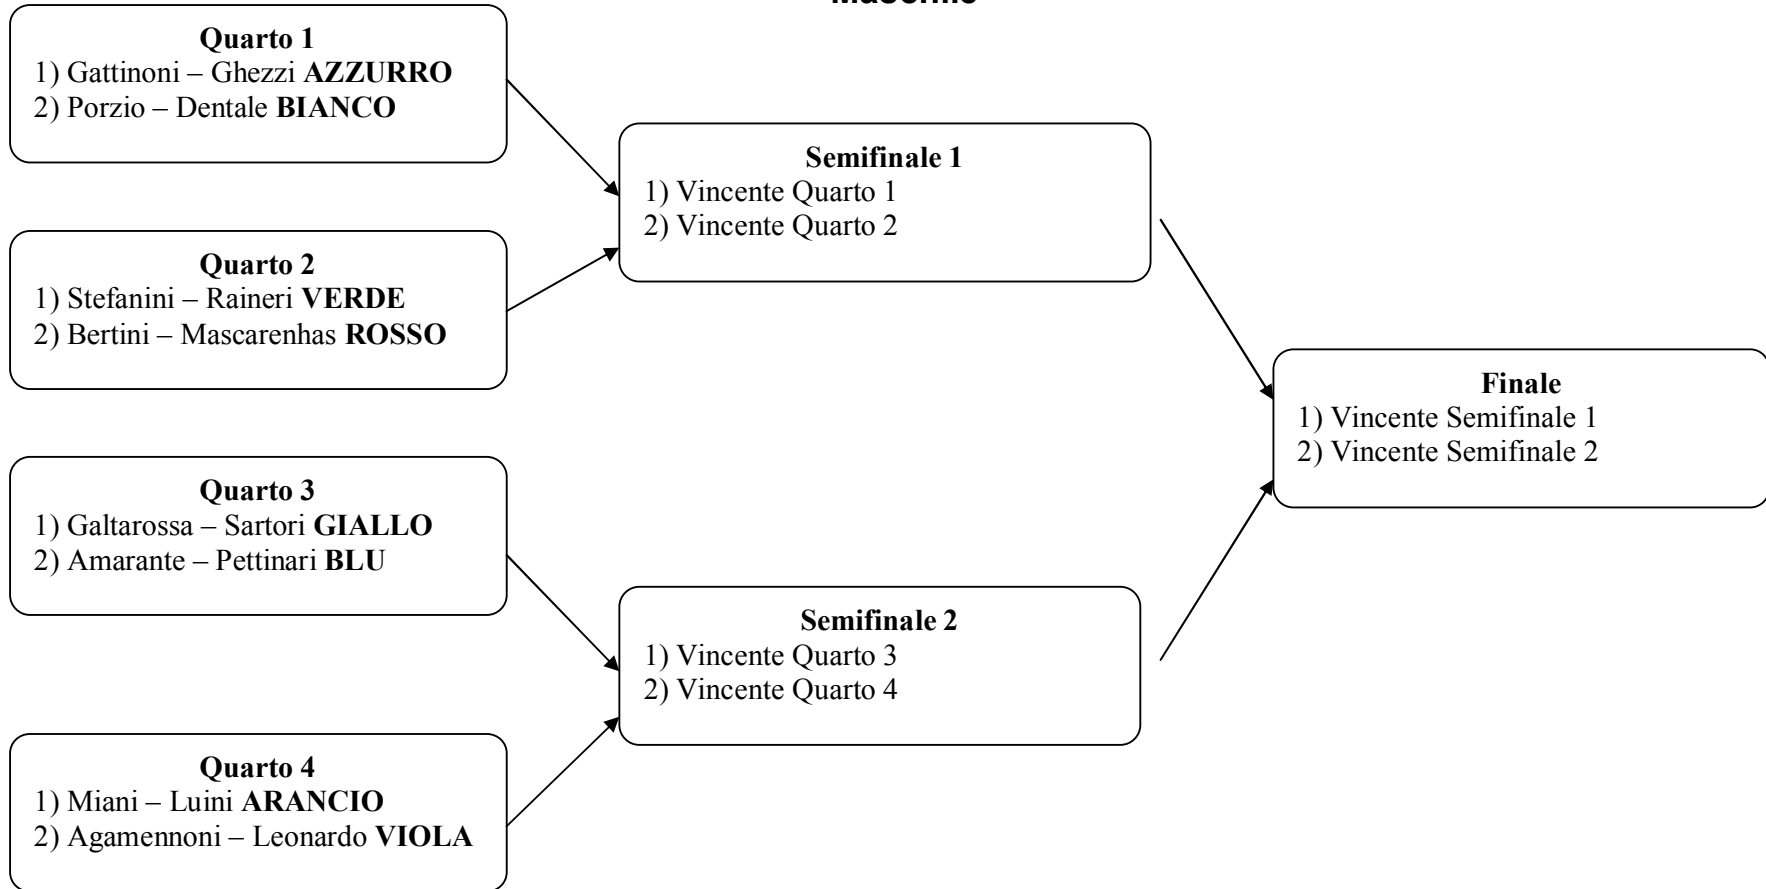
Maschile

**Quarto 1**
1) Gattinoni – Ghezzi **AZZURRO**
2) Porzio – Dentale **BIANCO**

**Quarto 2**
1) Stefanini – Raineri **VERDE**
2) Bertini – Mascarenhas **ROSSO**

**Quarto 3**
1) Galtarossa – Sartori **GIALLO**
2) Amarante – Pettinari **BLU**

**Quarto 4**
1) Miani – Luini **ARANCIO**
2) Agamennoni – Leonardo **VIOLA**

**Semifinale 1**
1) Vincente Quarto 1
2) Vincente Quarto 2

**Semifinale 2**
1) Vincente Quarto 3
2) Vincente Quarto 4

**Finale**
1) Vincente Semifinale 1
2) Vincente Semifinale 2